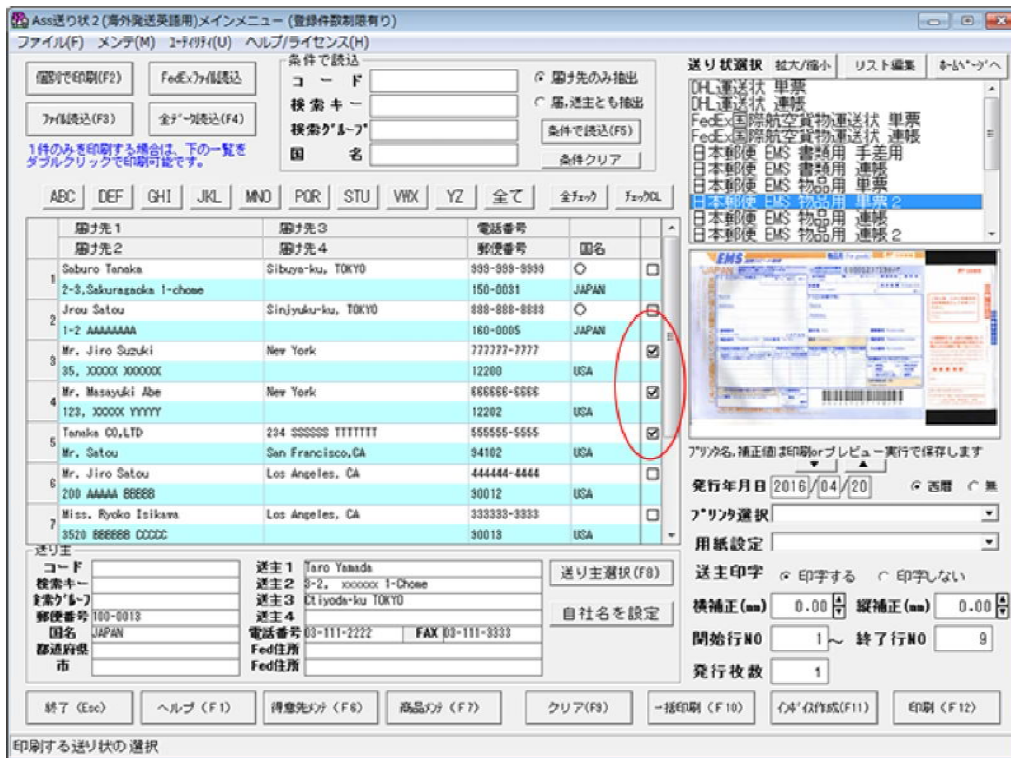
Ass送り状2(海外発送英語用)メインメニュー(登録件数制限有り)

ファイル(F) メンテ(M) ﾕｰﾃｨﾘﾃｨ(U) ヘルプ/ライセンス(H)

個別で印刷(F2) FedExﾌｧｲﾙ読込 ﾌｧｲﾙ読込(F3) 全ﾃﾞｰﾀ読込(F4)

1件のみを印刷する場合は、下の一覧をダブルクリックで印刷可能です。

条件で読込
コード
検索キー
検索ｸﾞﾙｰﾌﾟ
国名

届け先のみ抽出
届,送主とも抽出
条件で読込(F5)
条件クリア

ABC DEF GHI JKL MNO PQR STU VWX YZ 全て 全ﾁｪｯｸ ﾁｪｯｸCL

| | 届け先1 / 届け先2 | 届け先3 / 届け先4 | 電話番号 / 郵便番号 | 国名 | |
|---|---|---|---|---|---|
| 1 | Saburo Tanaka / 2-3,Sakuragaoka 1-chome | Sibuya-ku, TOKYO | 999-999-9999 / 150-0031 | ○ / JAPAN | ☐ |
| 2 | Jrou Satou / 1-2 AAAAAAAA | Sinjyuku-ku, TOKYO | 888-888-8888 / 160-0005 | ○ / JAPAN | ☐ |
| 3 | Mr. Jiro Suzuki / 35, XXXXX XXXXXX | New York | 777777-7777 / 12200 | USA | ☑ |
| 4 | Mr. Masayuki Abe / 123, XXXXX YYYYY | New York | 666666-6666 / 12202 | USA | ☑ |
| 5 | Tanaka CO,LTD / Mr. Satou | 234 SSSSSS TTTTTTT / San Francisco,CA | 555555-5555 / 94102 | USA | ☑ |
| 6 | Mr. Jiro Satou / 200 AAAAA BBBBB | Los Angeles, CA | 444444-4444 / 90012 | USA | ☐ |
| 7 | Miss. Ryoko Isikawa / 3520 BBBBBB CCCCC | Los Angeles, CA | 333333-3333 / 90013 | USA | ☐ |

送り主
コード
検索キー
検索ｸﾞﾙｰﾌﾟ
郵便番号 100-0013
国名 JAPAN
都道府県
市

送主1 Taro Yamada
送主2 3-2, xxxxxx 1-Chome
送主3 Ctiyoda-ku TOKYO
送主4
電話番号 03-111-2222 FAX 03-111-3333
Fed住所
Fed住所

送り主選択(F8)
自社名を設定

送り状選択 拡大/縮小 リスト編集 ﾎｰﾑﾍﾟｰｼﾞへ

DHL運送状 単票
DHL運送状 連帳
FedEx国際航空貨物運送状 単票
FedEx国際航空貨物運送状 連帳
日本郵便 EMS 書類用 手差用
日本郵便 EMS 書類用 連帳
日本郵便 EMS 物品用 単票
日本郵便 EMS 物品用 単票2
日本郵便 EMS 物品用 連帳
日本郵便 EMS 物品用 連帳2

EMS

ﾌﾟﾘﾝﾀ名,補正値は印刷orプレビュー実行で保存します

発行年月日 2016/04/20 西暦 無
ﾌﾟﾘﾝﾀ選択
用紙設定
送主印字 印字する 印字しない
横補正(mm) 0.00 縦補正(mm) 0.00
開始行NO 1～ 終了行NO 9
発行枚数 1

終了(Esc) ヘルプ(F1) 得意先ﾒﾝﾃ(F6) 商品ﾒﾝﾃ(F7) クリア(F9) 一括印刷(F10) ｲﾝﾎﾞｲｽ作成(F11) 印刷(F12)

印刷する送り状の選択